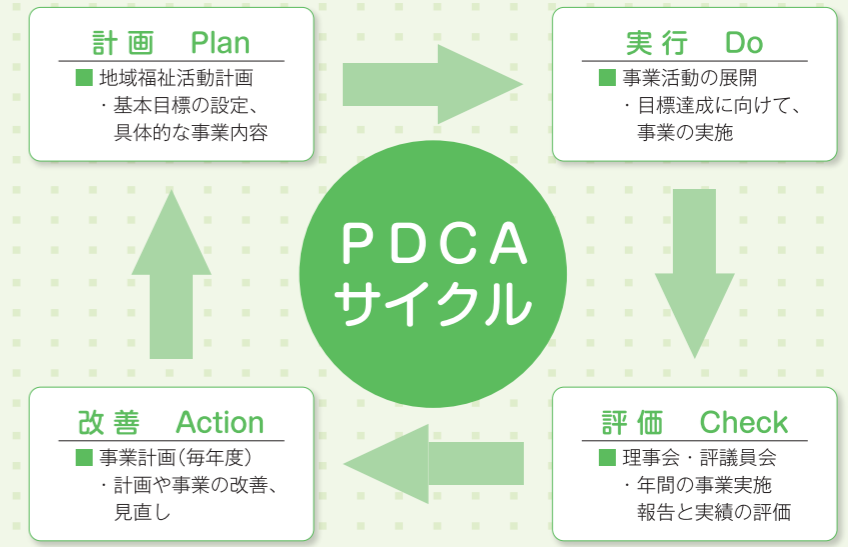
計画　Plan

■ 地域福祉活動計画

・基本目標の設定、具体的な事業内容

実行　Do

■ 事業活動の展開

・目標達成に向けて、事業の実施

PDCA
サイクル

改善　Action

■ 事業計画（毎年度）

・計画や事業の改善、見直し

評価　Check

■ 理事会・評議員会

・年間の事業実施報告と実績の評価